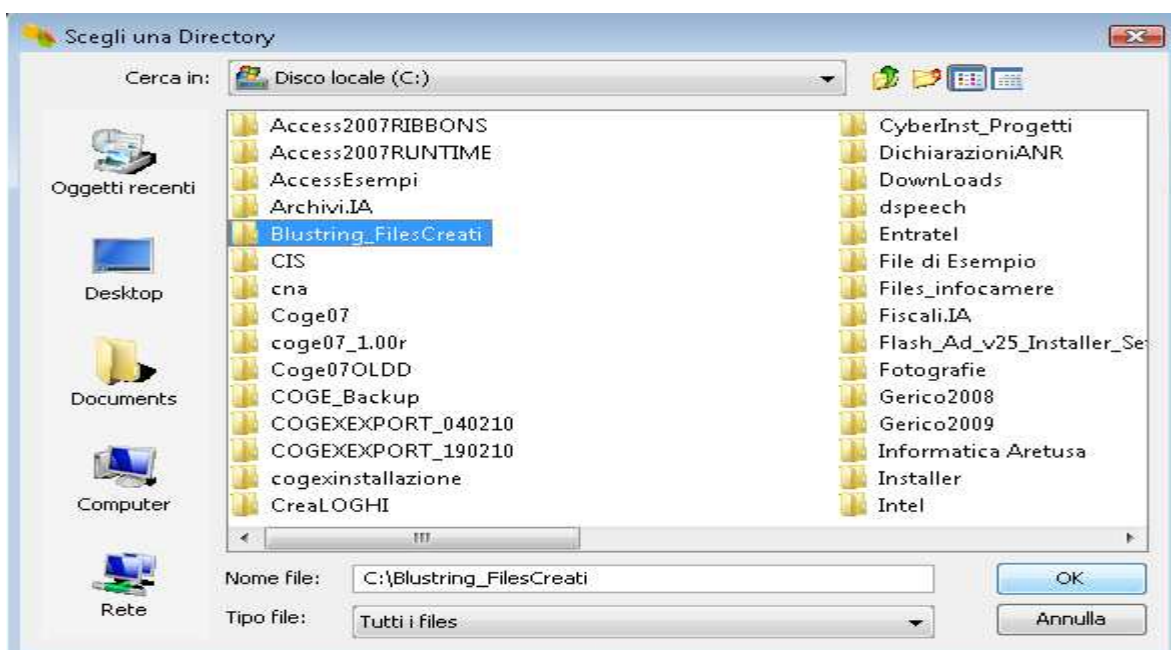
Scegli una Directory

Cerca in: Disco locale (C:)

Oggetti recenti
Desktop
Documents
Computer
Rete

Access2007RIBBONS
Access2007RUNTIME
AccessEsempi
Archivi.IA
Blustring_FilesCreati
CIS
cna
Coge07
coge07_1.00r
Coge07OLDD
COGE_Backup
COGEXEXPORT_040210
COGEXEXPORT_190210
cogexinstallazione
CreaLOGHI

CyberInst_Progetti
DichiarazioniANR
DownLoads
dspeech
Entratel
File di Esempio
Files_infocamere
Fiscali.IA
Flash_Ad_v25_Installer_Se
Fotografie
Gerico2008
Gerico2009
Informatica Aretusa
Installer
Intel

Nome file: C:\Blustring_FilesCreati
Tipo file: Tutti i files

OK
Annulla